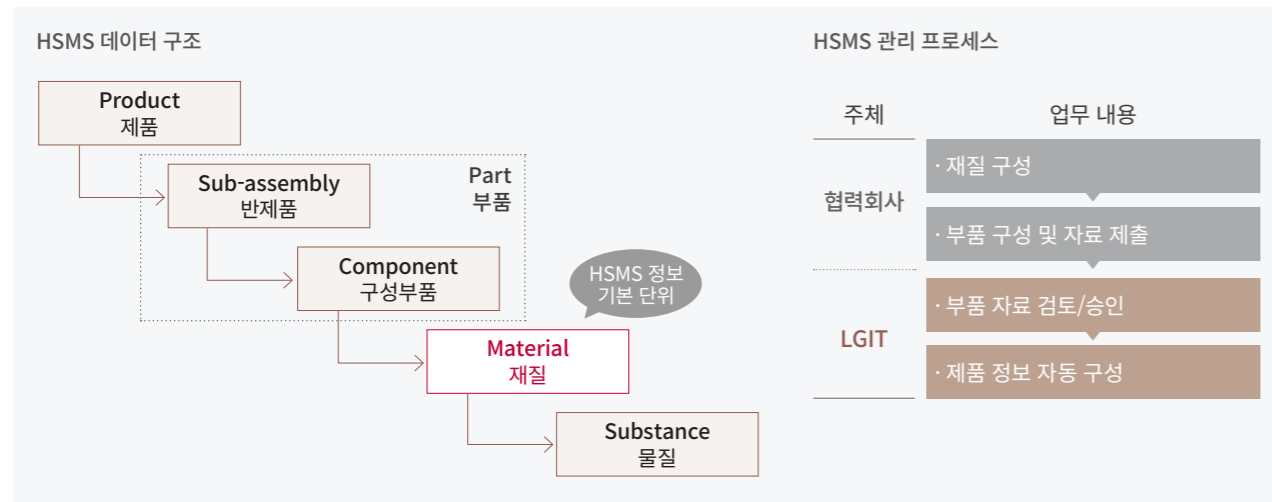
HSMS 데이터 구조

Product
제품

Sub-assembly
반제품

Part
부품

Component
구성부품

HSMS 정보
기본 단위

Material
재질

Substance
물질

HSMS 관리 프로세스

| 주체 | 업무 내용 |
|---|---|
| 협력회사 | · 재질 구성 |
| | · 부품 구성 및 자료 제출 |
| LGIT | · 부품 자료 검토/승인 |
| | · 제품 정보 자동 구성 |